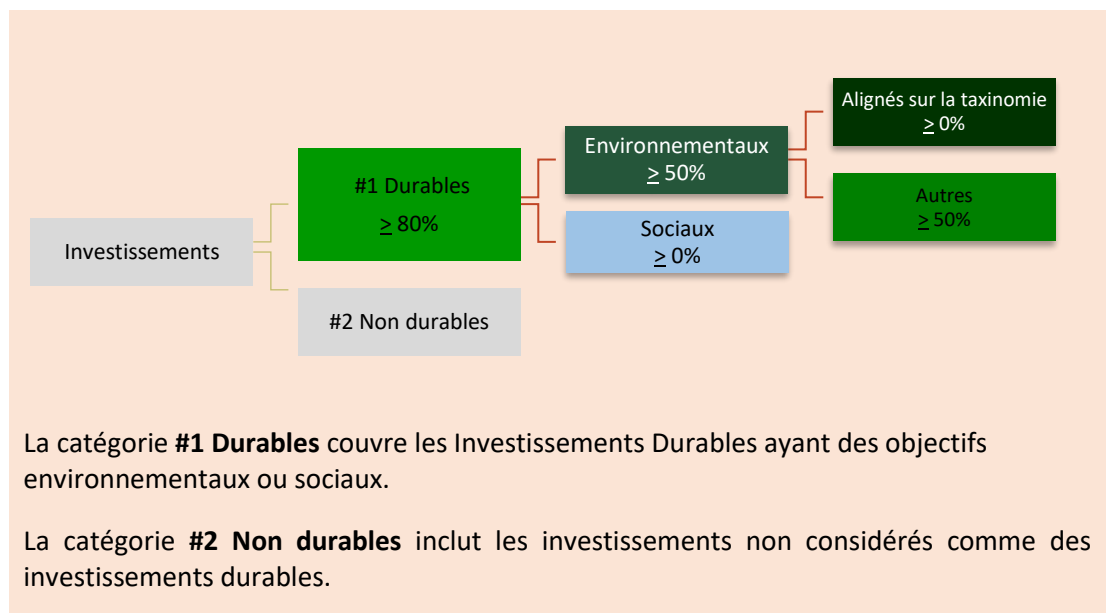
Investissements

#1 Durables
$\geq$ 80%

#2 Non durables

Environnementaux
$\geq$ 50%

Sociaux
$\geq$ 0%

Alignés sur la taxinomie
$\geq$ 0%

Autres
$\geq$ 50%

La catégorie **#1 Durables** couvre les Investissements Durables ayant des objectifs environnementaux ou sociaux.

La catégorie **#2 Non durables** inclut les investissements non considérés comme des investissements durables.